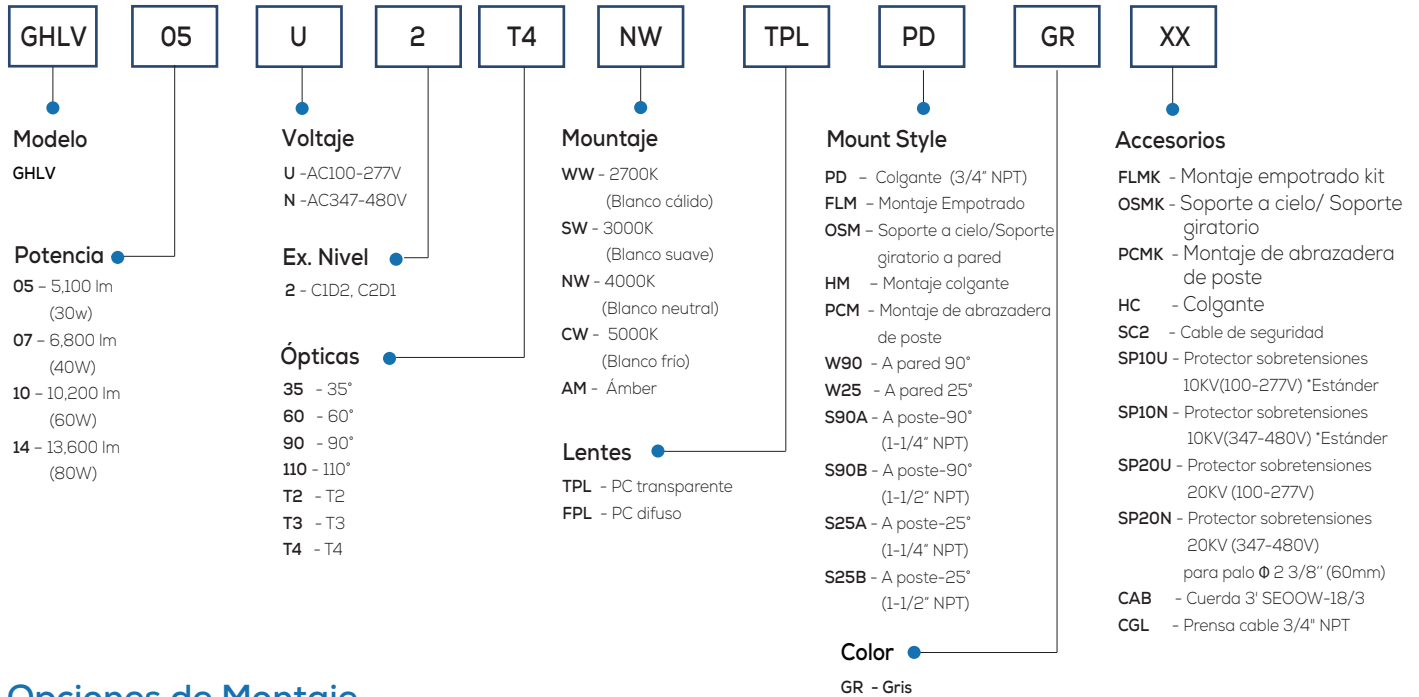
| GHLV | 05 | U | 2 | T4 | NW | TPL | PD | GR | XX |
|---|---|---|---|---|---|---|---|---|---|

**Modelo**
GHLV

**Potencia**
05 – 5,100 lm (30w)
07 – 6,800 lm (40W)
10 – 10,200 lm (60W)
14 – 13,600 lm (80W)

**Voltaje**
U -AC100-277V
N -AC347-480V

**Ex. Nivel**
2 - C1D2, C2D1

**Ópticas**
35 - 35°
60 - 60°
90 - 90°
110 - 110°
T2 - T2
T3 - T3
T4 - T4

**Mountaje**
WW - 2700K (Blanco cálido)
SW - 3000K (Blanco suave)
NW - 4000K (Blanco neutral)
CW - 5000K (Blanco frio)
AM - Ámber

**Lentes**
TPL - PC transparente
FPL - PC difuso

**Mount Style**
PD – Colgante (3/4" NPT)
FLM – Montaje Empotrado
OSM – Soporte a cielo/Soporte giratorio a pared
HM – Montaje colgante
PCM - Montaje de abrazadera de poste
W90 - A pared 90°
W25 - A pared 25°
S90A - A poste-90° (1-1/4" NPT)
S90B - A poste-90° (1-1/2" NPT)
S25A - A poste-25° (1-1/4" NPT)
S25B - A poste-25° (1-1/2" NPT)

**Color**
GR - Gris

**Accesorios**
FLMK - Montaje empotrado kit
OSMK - Soporte a cielo/ Soporte giratorio
PCMK - Montaje de abrazadera de poste
HC - Colgante
SC2 - Cable de seguridad
SP10U - Protector sobretensiones 10KV(100-277V) *Estánder
SP10N - Protector sobretensiones 10KV(347-480V) *Estánder
SP20U - Protector sobretensiones 20KV (100-277V)
SP20N - Protector sobretensiones 20KV (347-480V) para palo Φ 2 3/8'' (60mm)
CAB - Cuerda 3' SEOOW-18/3
CGL - Prensa cable 3/4" NPT

Opciones de Montaje